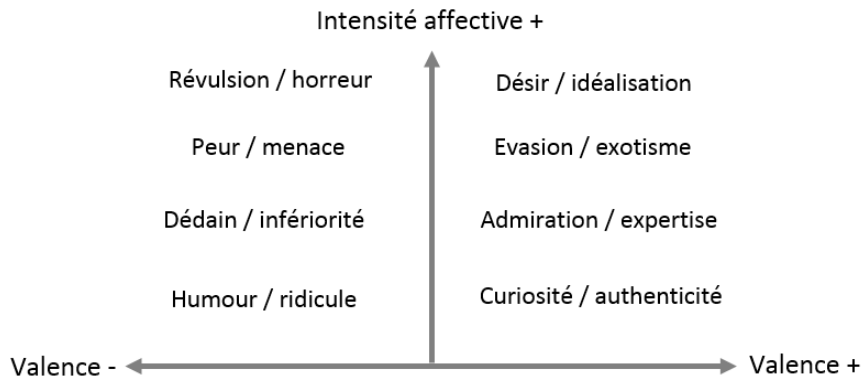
Intensité affective +

Révulsion / horreur

Désir / idéalisation

Peur / menace

Evasion / exotisme

Dédain / infériorité

Admiration / expertise

Humour / ridicule

Curiosité / authenticité

Valence -

Valence +